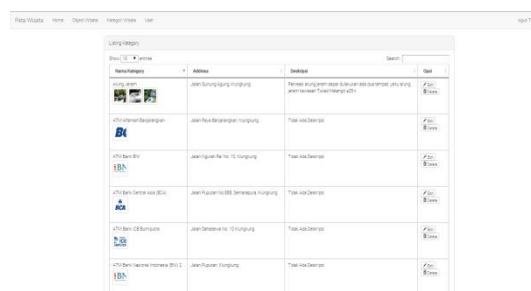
Peta Wisata Home Objek Wisata Kategori Wisata User

Logo T

Listing Kategory

Show 10 entries

Search:

| Nama Kategory | Address | Deskripsi | Opsi |
|---|---|---|---|
| Kolong Jeram | Jalan Gunung Agung Klungkung | Pemesan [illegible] | Edit Delete |
| ATM Alfamart Banjarangkan | Jalan Raya Banjarangkan Klungkung | Tidak Ada Deskripsi | Edit Delete |
| ATM Bank BNI | Jalan Ngurah Rai No 10, Klungkung | Tidak Ada Deskripsi | Edit Delete |
| ATM Bank Central Asia (BCA) | Jalan Puputan No 888, Semarapura, Klungkung | Tidak Ada Deskripsi | Edit Delete |
| ATM Bank CIMB Niaga | Jalan Sahadewa No 10 Klungkung | Tidak Ada Deskripsi | Edit Delete |
| ATM Bank Nasional Indonesia (BNI) 2 | Jalan Puputan, Klungkung | Tidak Ada Deskripsi | Edit Delete |